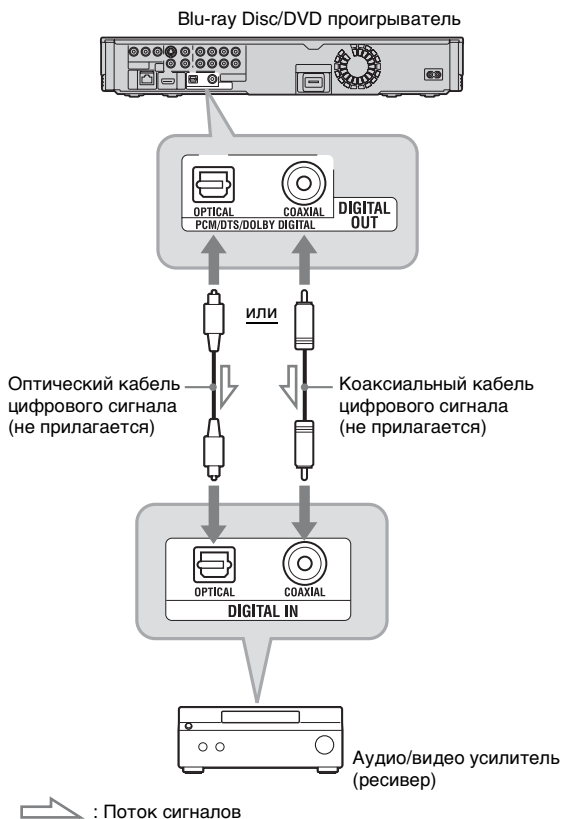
Blu-ray Disc/DVD проигрыватель

OPTICAL

COAXIAL

PCM/DTS/DOLBY DIGITAL

DIGITAL OUT

или

Оптический кабель цифрового сигнала (не прилагается)

Коаксиальный кабель цифрового сигнала (не прилагается)

OPTICAL

COAXIAL

DIGITAL IN

Аудио/видео усилитель (ресивер)

: Поток сигналов